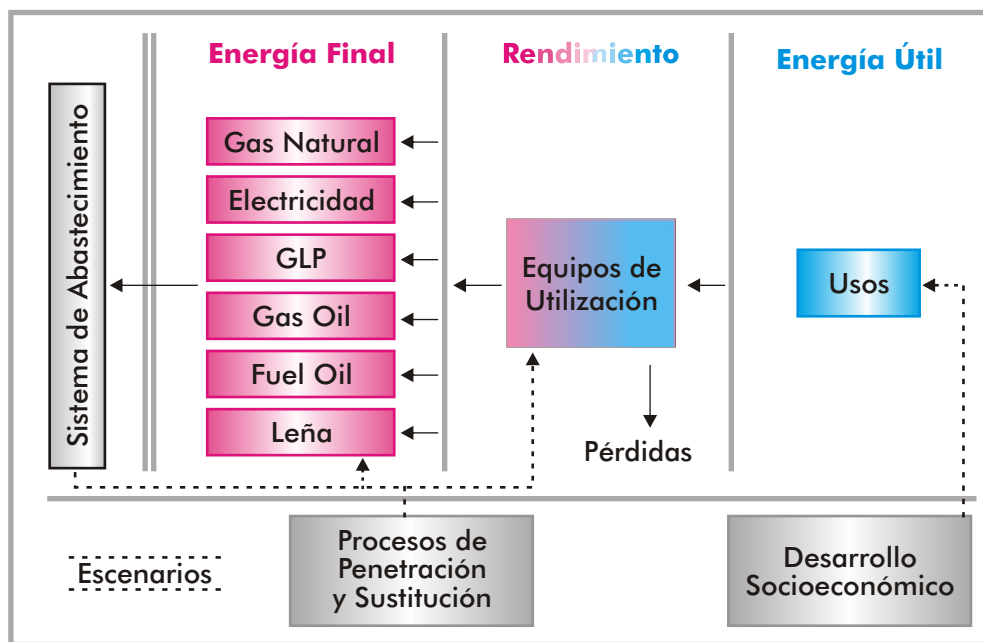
Energía Final

Rendimiento

Energía Útil

Sistema de Abastecimiento

Gas Natural

Electricidad

GLP

Gas Oil

Fuel Oil

Leña

Equipos de Utilización

Pérdidas

Usos

Escenarios

Procesos de Penetración y Sustitución

Desarrollo Socioeconómico